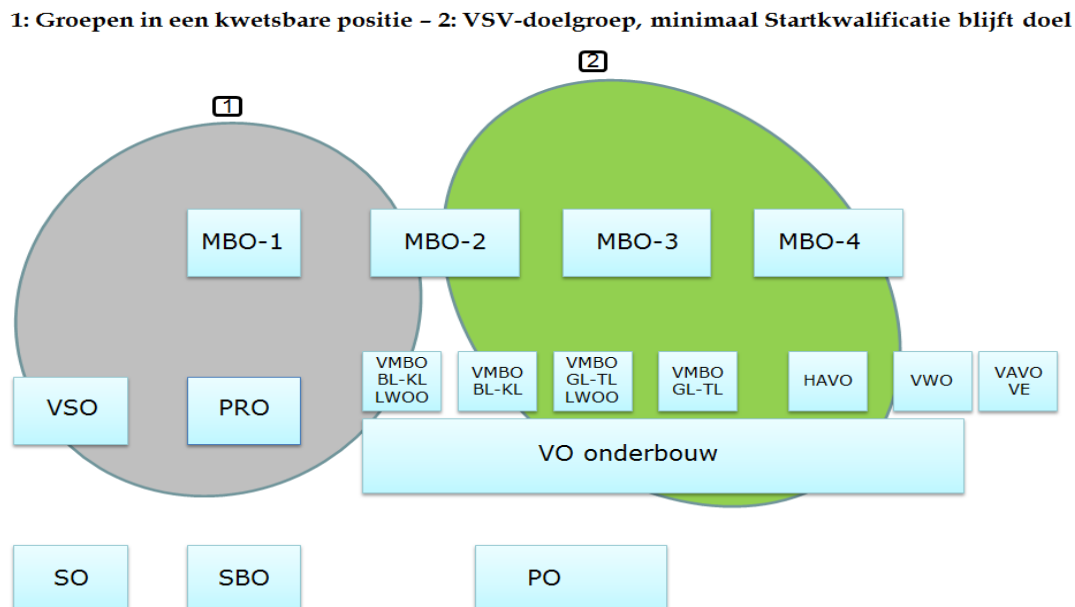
1: Groepen in een kwetsbare positie – 2: VSV-doelgroep, minimaal Startkwalificatie blijft doel

2

1

MBO-1

MBO-2

MBO-3

MBO-4

VMBO BL-KL LWOO

VMBO BL-KL

VMBO GL-TL LWOO

VMBO GL-TL

HAVO

VWO

VAVO VE

VSO

PRO

VO onderbouw

SO

SBO

PO